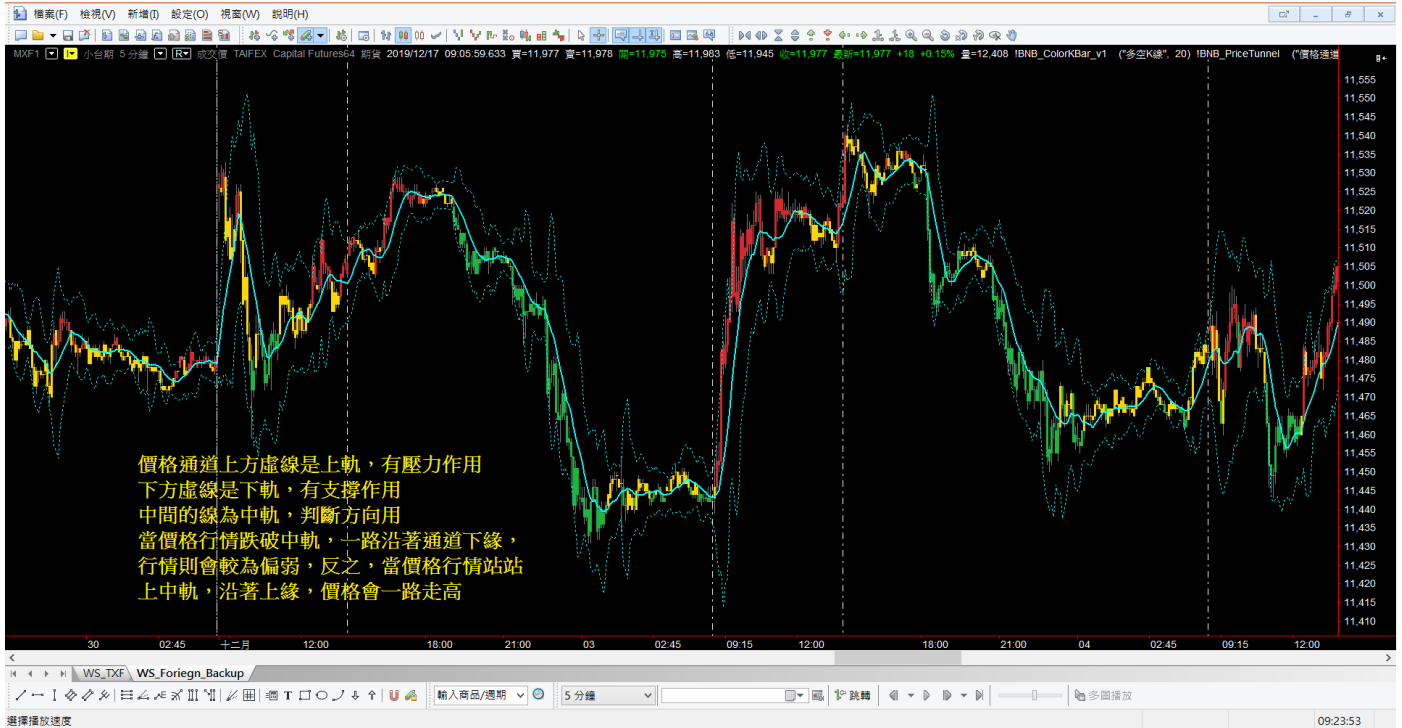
檔案(F) 檢視(V) 新增(I) 設定(O) 視窗(W) 說明(H)

MXF1 小台期 5 分鐘 R 成交價 TAIFEX Capital Futures64 期貨 2019/12/17 09:05:59.633 買=11,977 賣=11,978 開=11,975 高=11,983 低=11,945 收=11,977 最新=11,977 +18 +0.15% 量=12,408 !BNB_ColorKBar_v1 ("多空K線", 20) !BNB_PriceTunnel ("價格通道

11,555
11,550
11,545
11,540
11,535
11,530
11,525
11,520
11,515
11,510
11,505
11,500
11,495
11,490
11,485
11,480
11,475
11,470
11,465
11,460
11,455
11,450
11,445
11,440
11,435
11,430
11,425
11,420
11,415
11,410

價格通道上方虛線是上軌，有壓力作用
下方虛線是下軌，有支撐作用
中間的線為中軌，判斷方向用
當價格行情跌破中軌，一路沿著通道下緣，
行情則會較為偏弱，反之，當價格行情站站
上中軌，沿著上緣，價格會一路走高

30 02:45 十二月 12:00 18:00 21:00 03 02:45 09:15 12:00 18:00 21:00 04 02:45 09:15 12:00

WS_TXF WS_Foriegn_Backup

輸入商品/週期 5 分鐘 跳轉 多圖播放

選擇播放速度 09:23:53